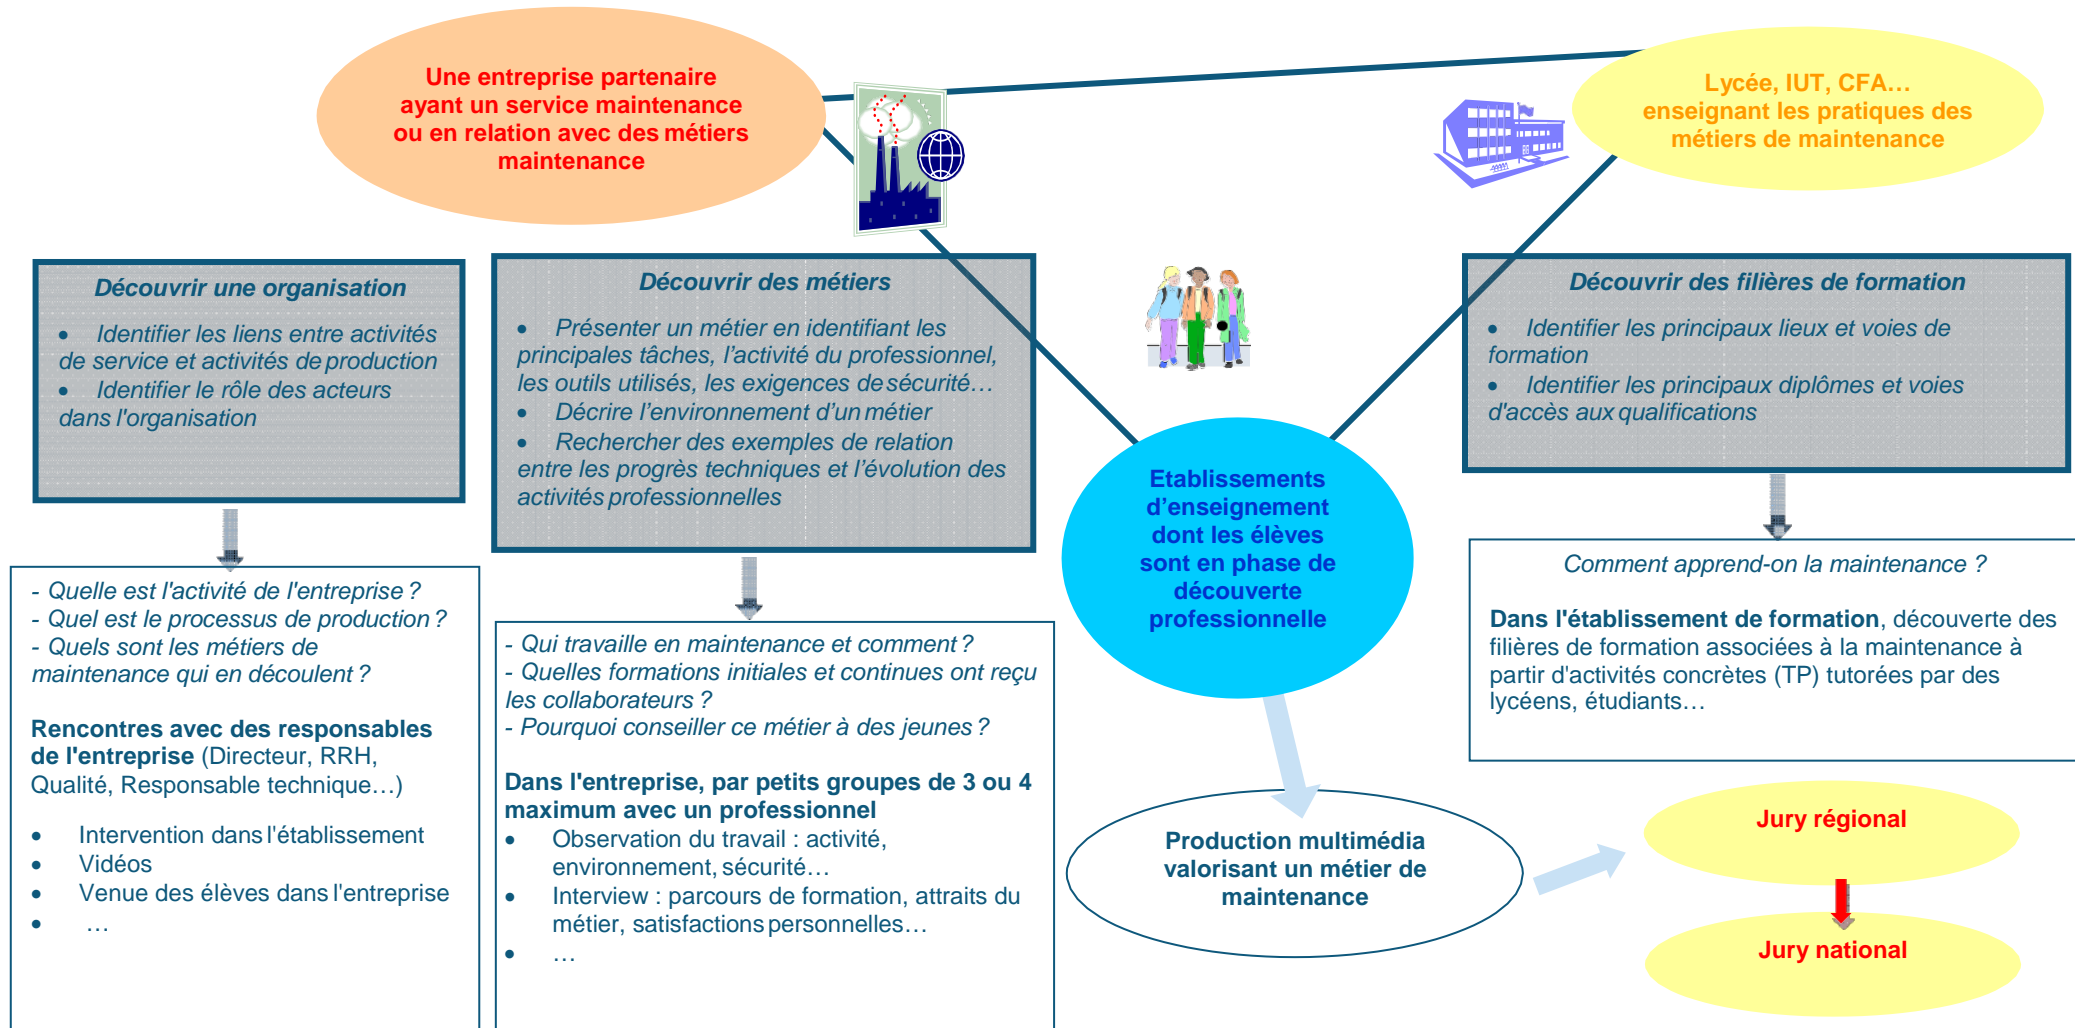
Une entreprise partenaire ayant un service maintenance ou en relation avec des métiers maintenance

Lycée, IUT, CFA…
enseignant les pratiques des métiers de maintenance

Découvrir une organisation

- Identifier les liens entre activités de service et activités de production
- Identifier le rôle des acteurs dans l'organisation

Découvrir des métiers

- Présenter un métier en identifiant les principales tâches, l'activité du professionnel, les outils utilisés, les exigences de sécurité…
- Décrire l'environnement d'un métier
- Rechercher des exemples de relation entre les progrès techniques et l'évolution des activités professionnelles

Découvrir des filières de formation

- Identifier les principaux lieux et voies de formation
- Identifier les principaux diplômes et voies d'accès aux qualifications

Etablissements d'enseignement dont les élèves sont en phase de découverte professionnelle

- Quelle est l'activité de l'entreprise ?
- Quel est le processus de production ?
- Quels sont les métiers de maintenance qui en découlent ?

Rencontres avec des responsables de l'entreprise (Directeur, RRH, Qualité, Responsable technique…)

- Intervention dans l'établissement
- Vidéos
- Venue des élèves dans l'entreprise
- …

- Qui travaille en maintenance et comment ?
- Quelles formations initiales et continues ont reçu les collaborateurs ?
- Pourquoi conseiller ce métier à des jeunes ?

Dans l'entreprise, par petits groupes de 3 ou 4 maximum avec un professionnel

- Observation du travail : activité, environnement, sécurité…
- Interview : parcours de formation, attraits du métier, satisfactions personnelles…
- …

Comment apprend-on la maintenance ?

Dans l'établissement de formation, découverte des filières de formation associées à la maintenance à partir d'activités concrètes (TP) tutorées par des lycéens, étudiants…

Production multimédia valorisant un métier de maintenance

Jury régional

Jury national